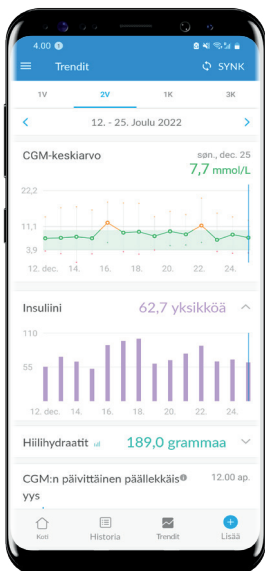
4.00

Trendit

SYNK

1V

2V

1K

3K

12. - 25. Joulu 2022

CGM-keskiarvo

søn., dec. 25

7,7 mmol/L

22,2

11,1

3,9

12. dec.

14.

16.

18.

20.

22.

24.

Insuliini

62,7 yksikköä

110

55

12. dec.

14.

16.

18.

20.

22.

24.

Hiilihydraatit

189,0 grammaa

CGM:n päivittäinen päällekkäisyys

12.00 ap.

Koti

Historia

Trendit

Lisää